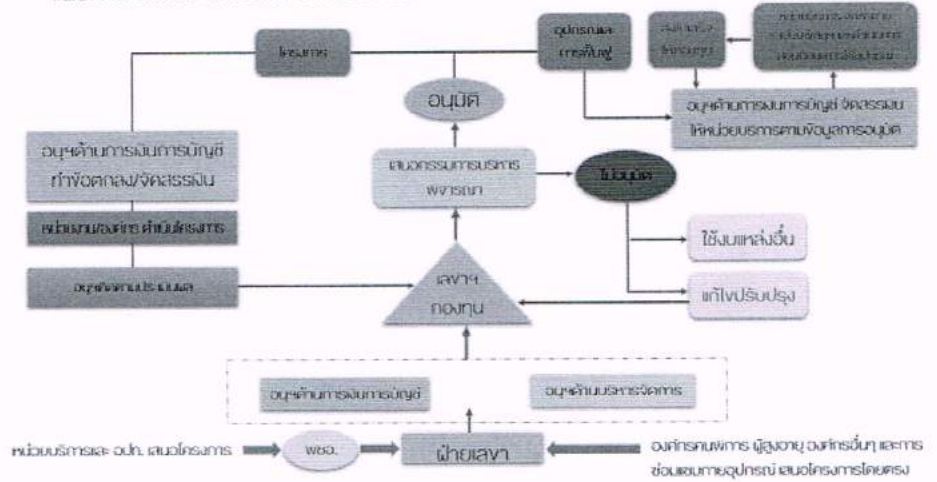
โครงการ

อุปกรณ์และการฟื้นฟู

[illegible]

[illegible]

อนุมัติ

อนุฯด้านการเงินการบัญชี จัดสรรเงินให้หน่วยบริการตามข้อมูลการอนุมัติ

อนุฯด้านการเงินการบัญชี ทำข้อตกลง/จัดสรรเงิน

เสนอกรรมการบริหาร พิจารณา

ไม่อนุมัติ

หน่วยงาน/องค์กร ดำเนินโครงการ

ใช้งบแหล่งอื่น

อนุฯติดตามประเมินผล

เลขาฯ กองทุน

แก้ไขปรับปรุง

อนุฯด้านการเงินการบัญชี

อนุฯด้านบริหารจัดการ

หน่วยบริการและ อปท. เสนอโครงการ

พชอ.

ฝ่ายเลขา

องค์กรคนพิการ ผู้สูงอายุ องค์กรอื่นๆ และการซ่อมแซมกายอุปกรณ์ เสนอโครงการโดยตรง